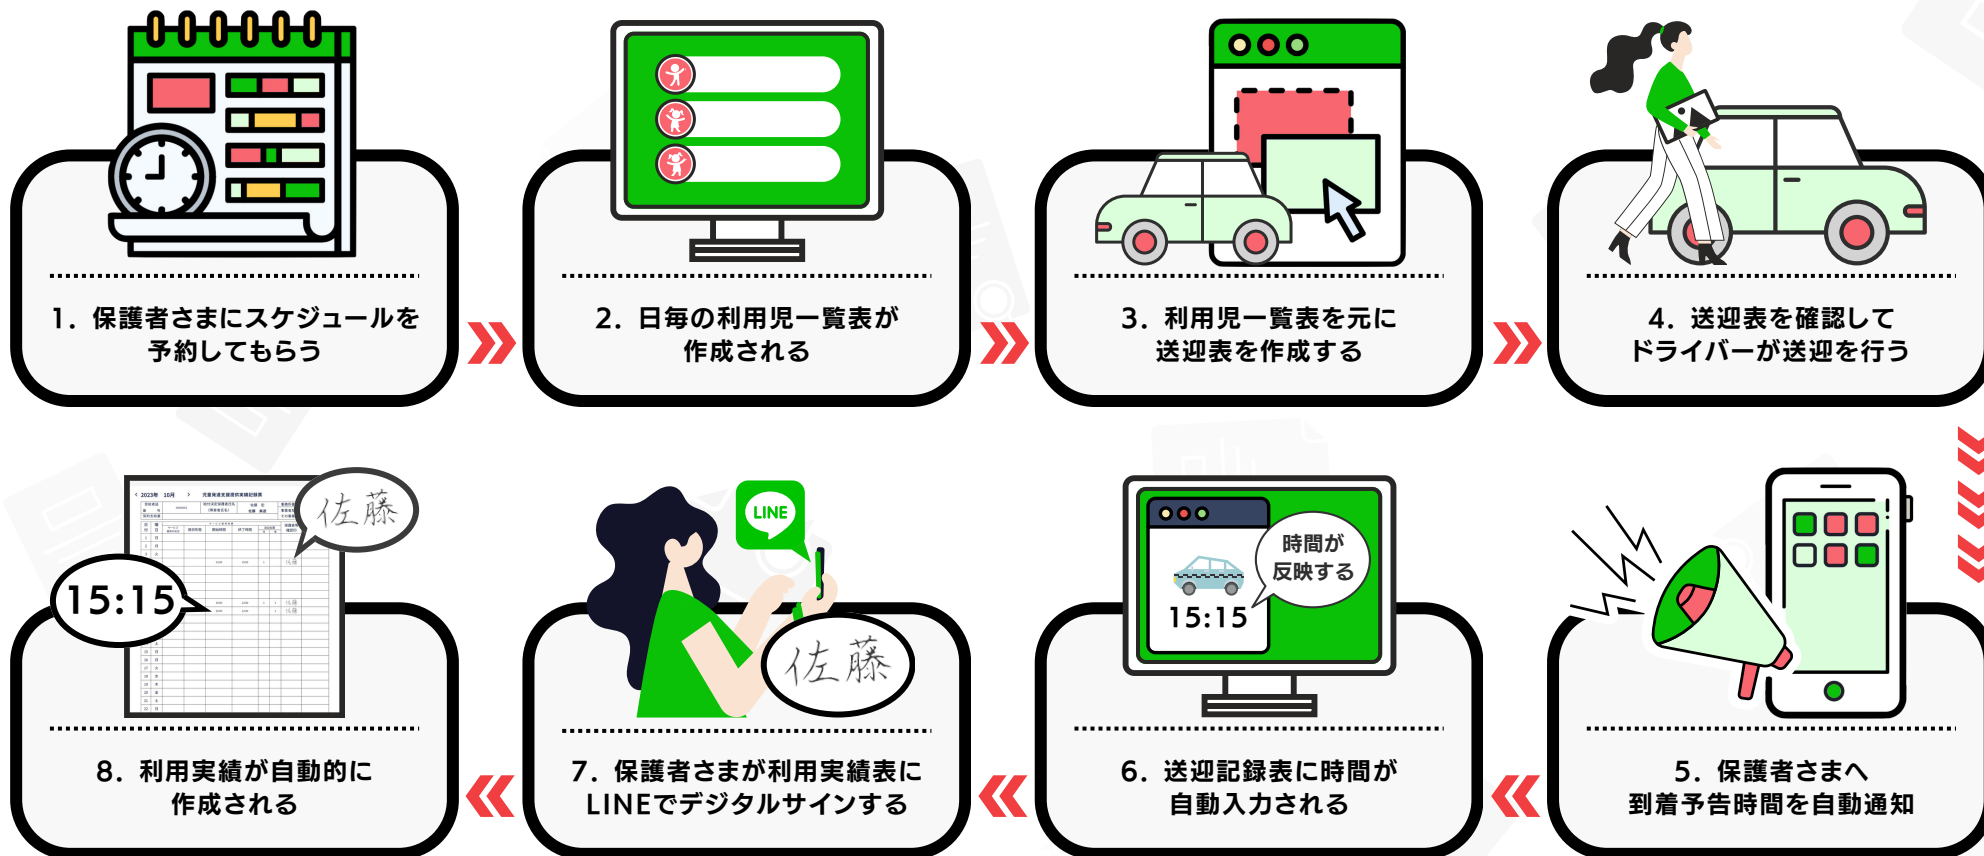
1. 保護者さまにスケジュールを予約してもらう

2. 日毎の利用児一覧表が作成される

3. 利用児一覧表を元に送迎表を作成する

4. 送迎表を確認してドライバーが送迎を行う

15:15

佐藤

8. 利用実績が自動的に作成される

LINE

佐藤

7. 保護者さまが利用実績表にLINEでデジタルサインする

時間が反映する

15:15

6. 送迎記録表に時間が自動入力される

5. 保護者さまへ到着予告時間を自動通知